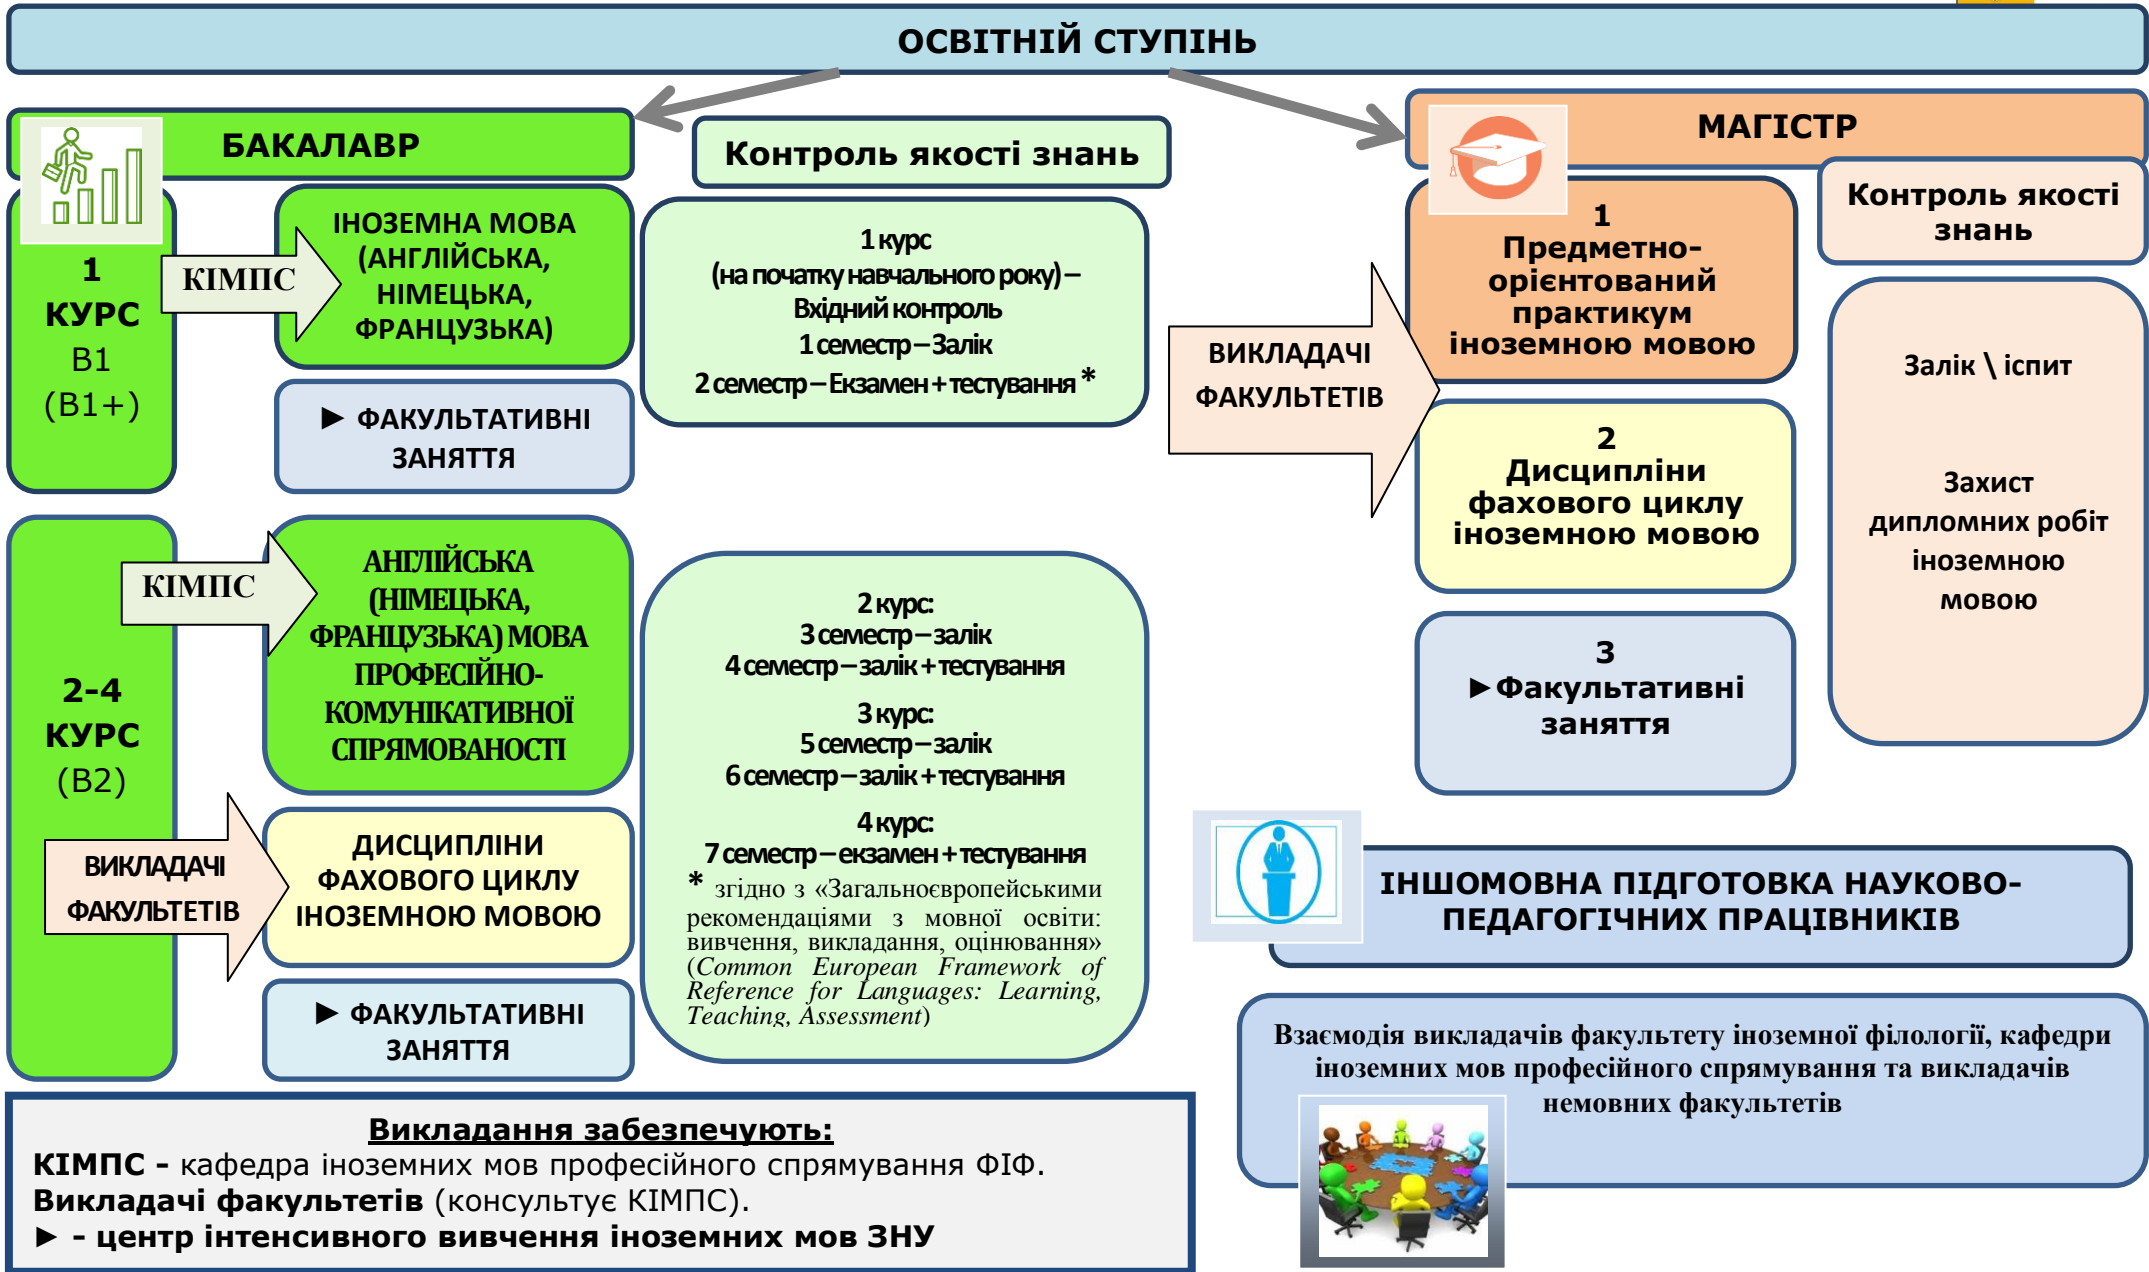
ОСВІТНІЙ СТУПІНЬ

БАКАЛАВР

Контроль якості знань

МАГІСТР

1 КУРС В1 (В1+)

КІМПС

ІНОЗЕМНА МОВА (АНГЛІЙСЬКА, НІМЕЦЬКА, ФРАНЦУЗЬКА)

► ФАКУЛЬТАТИВНІ ЗАНЯТТЯ

1 курс (на початку навчального року) – Вхідний контроль
1 семестр – Залік
2 семестр – Екзамен + тестування *

ВИКЛАДАЧІ ФАКУЛЬТЕТІВ

1 Предметно-орієнтований практикум іноземною мовою

Контроль якості знань

Залік \ іспит

Захист дипломних робіт іноземною мовою

2 Дисципліни фахового циклу іноземною мовою

3 ►Факультативні заняття

2-4 КУРС (В2)

КІМПС

АНГЛІЙСЬКА (НІМЕЦЬКА, ФРАНЦУЗЬКА) МОВА ПРОФЕСІЙНО-КОМУНІКАТИВНОЇ СПРЯМОВАНОСТІ

ВИКЛАДАЧІ ФАКУЛЬТЕТІВ

ДИСЦИПЛІНИ ФАХОВОГО ЦИКЛУ ІНОЗЕМНОЮ МОВОЮ

► ФАКУЛЬТАТИВНІ ЗАНЯТТЯ

2 курс:
3 семестр – залік
4 семестр – залік + тестування
3 курс:
5 семестр – залік
6 семестр – залік + тестування
4 курс:
7 семестр – екзамен + тестування
* згідно з «Загальноєвропейськими рекомендаціями з мовної освіти: вивчення, викладання, оцінювання» (Common European Framework of Reference for Languages: Learning, Teaching, Assessment)

ІНШОМОВНА ПІДГОТОВКА НАУКОВО-ПЕДАГОГІЧНИХ ПРАЦІВНИКІВ

Взаємодія викладачів факультету іноземної філології, кафедри іноземних мов професійного спрямування та викладачів немовних факультетів

Викладання забезпечують:
КІМПС - кафедра іноземних мов професійного спрямування ФІФ.
Викладачі факультетів (консультує КІМПС).
► - центр інтенсивного вивчення іноземних мов ЗНУ